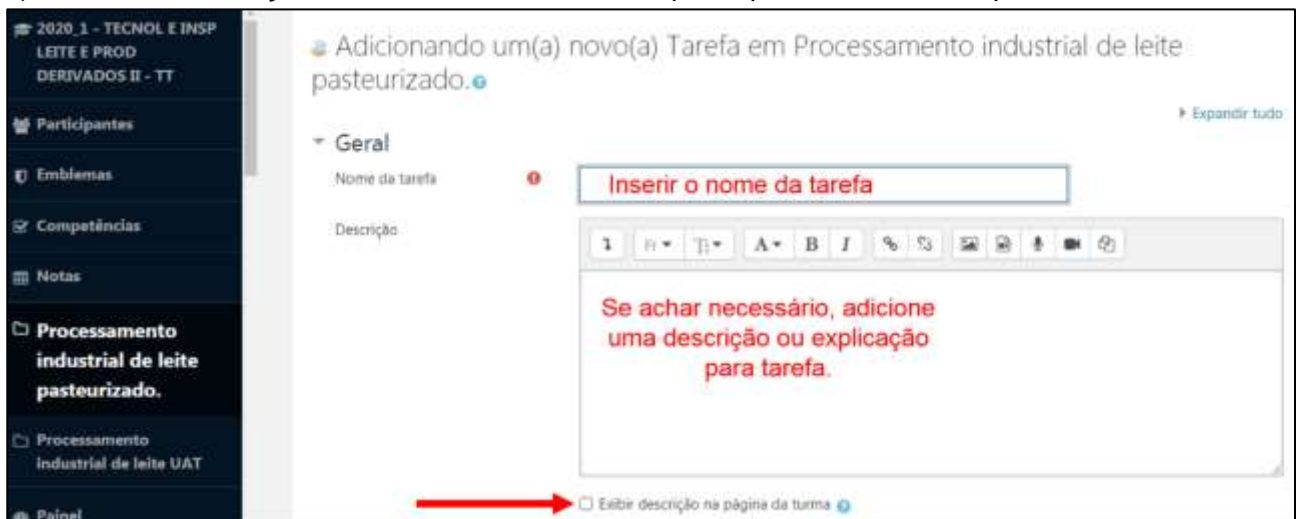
2020_1 - TECNOL E INSP LEITE E PROD DERIVADOS II - TT

Participantes

Emblemas

Competências

Notas

Processamento industrial de leite pasteurizado.

Processamento industrial de leite UAT

Painel

Adicionando um(a) novo(a) Tarefa em Processamento industrial de leite pasteurizado.

Expandir tudo

Geral

Nome da tarefa

Inserir o nome da tarefa

Descrição

Se achar necessário, adicione uma descrição ou explicação para tarefa.

Exibir descrição na página da turma